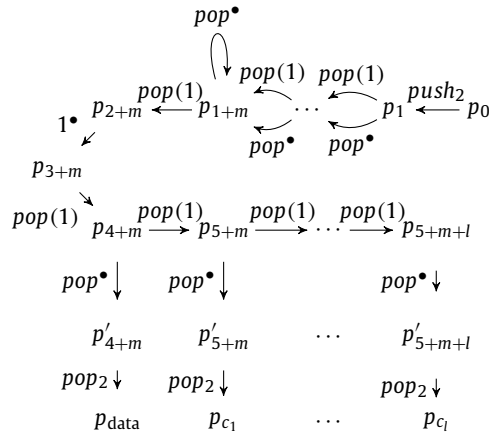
$pop^\bullet$

$pop(1)$ $pop(1)$ $pop(1)$ $push_2$

$p_{2+m}$ $p_{1+m}$ $\cdots$ $p_1$ $p_0$

$1^\bullet$ $pop^\bullet$ $pop^\bullet$

$p_{3+m}$

$pop(1)$ $p_{4+m}$ $pop(1)$ $p_{5+m}$ $pop(1)$ $\cdots$ $pop(1)$ $p_{5+m+l}$

$pop^\bullet$ $pop^\bullet$ $pop^\bullet$

$p'_{4+m}$ $p'_{5+m}$ $\cdots$ $p'_{5+m+l}$

$pop_2$ $pop_2$ $pop_2$

$p_{\text{data}}$ $p_{c_1}$ $\cdots$ $p_{c_l}$